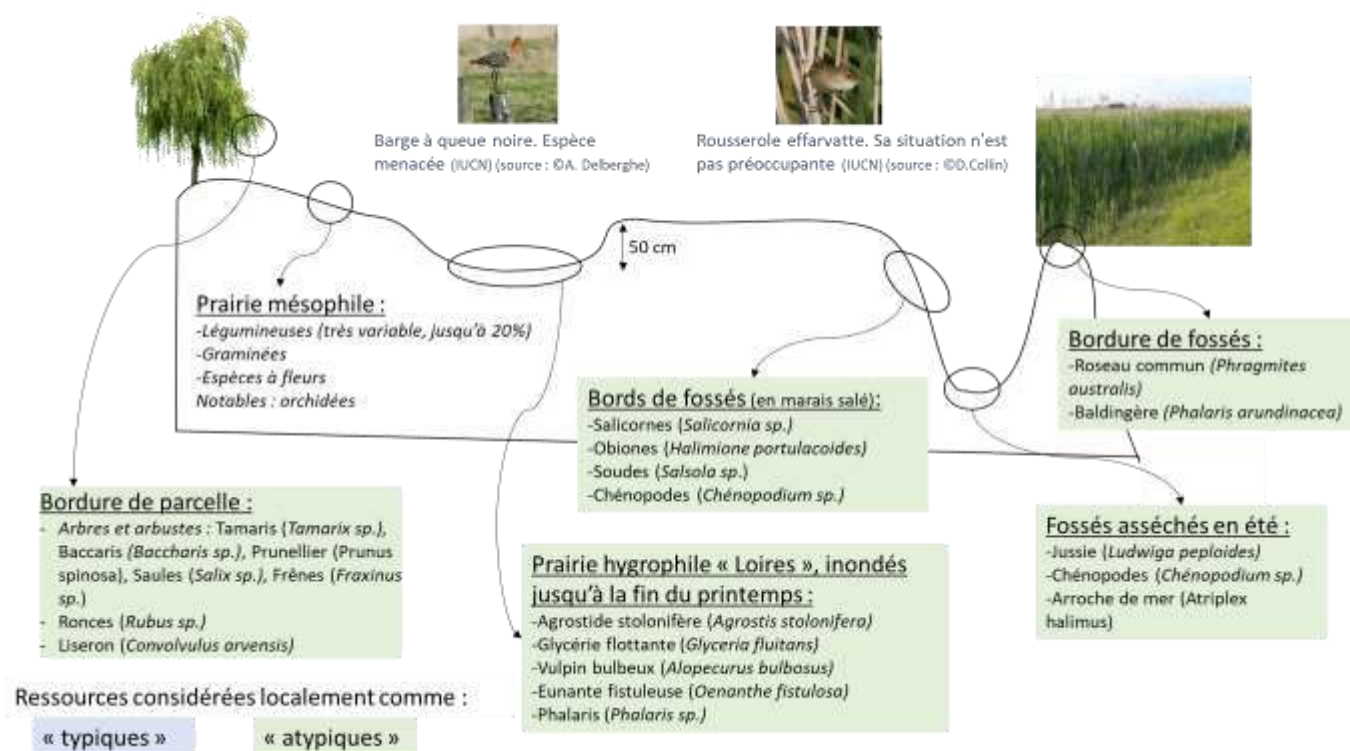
Barge à queue noire. Espèce menacée (IUCN) (source : ©A. Delberghe)

Rousserole effarvatte. Sa situation n'est pas préoccupante (IUCN) (source : ©D.Collin)

50 cm

Prairie mésophile :
-Légumineuses (très variable, jusqu'à 20%)
-Graminées
-Espèces à fleurs
Notables : orchidées

Bordure de fossés :
-Roseau commun (Phragmites australis)
-Baldingère (Phalaris arundinacea)

Bords de fossés (en marais salé):
-Salicornes (Salicornia sp.)
-Obiones (Halimione portulacoides)
-Soudes (Salsola sp.)
-Chénopodes (Chénopodium sp.)

Bordure de parcelle :
- Arbres et arbustes : Tamaris (Tamarix sp.), Baccaris (Baccharis sp.), Prunellier (Prunus spinosa), Saules (Salix sp.), Frênes (Fraxinus sp.)
- Ronces (Rubus sp.)
- Liseron (Convolvulus arvensis)

Prairie hygrophile « Loires », inondés jusqu'à la fin du printemps :
-Agrostide stolonifère (Agrostis stolonifera)
-Glycérie flottante (Glyceria fluitans)
-Vulpin bulbeux (Alopecurus bulbosus)
-Eunante fistuleuse (Oenanthe fistulosa)
-Phalaris (Phalaris sp.)

Fossés asséchés en été :
-Jussie (Ludwiga peploides)
-Chénopodes (Chénopodium sp.)
-Arroche de mer (Atriplex halimus)

Ressources considérées localement comme :
« typiques » « atypiques »